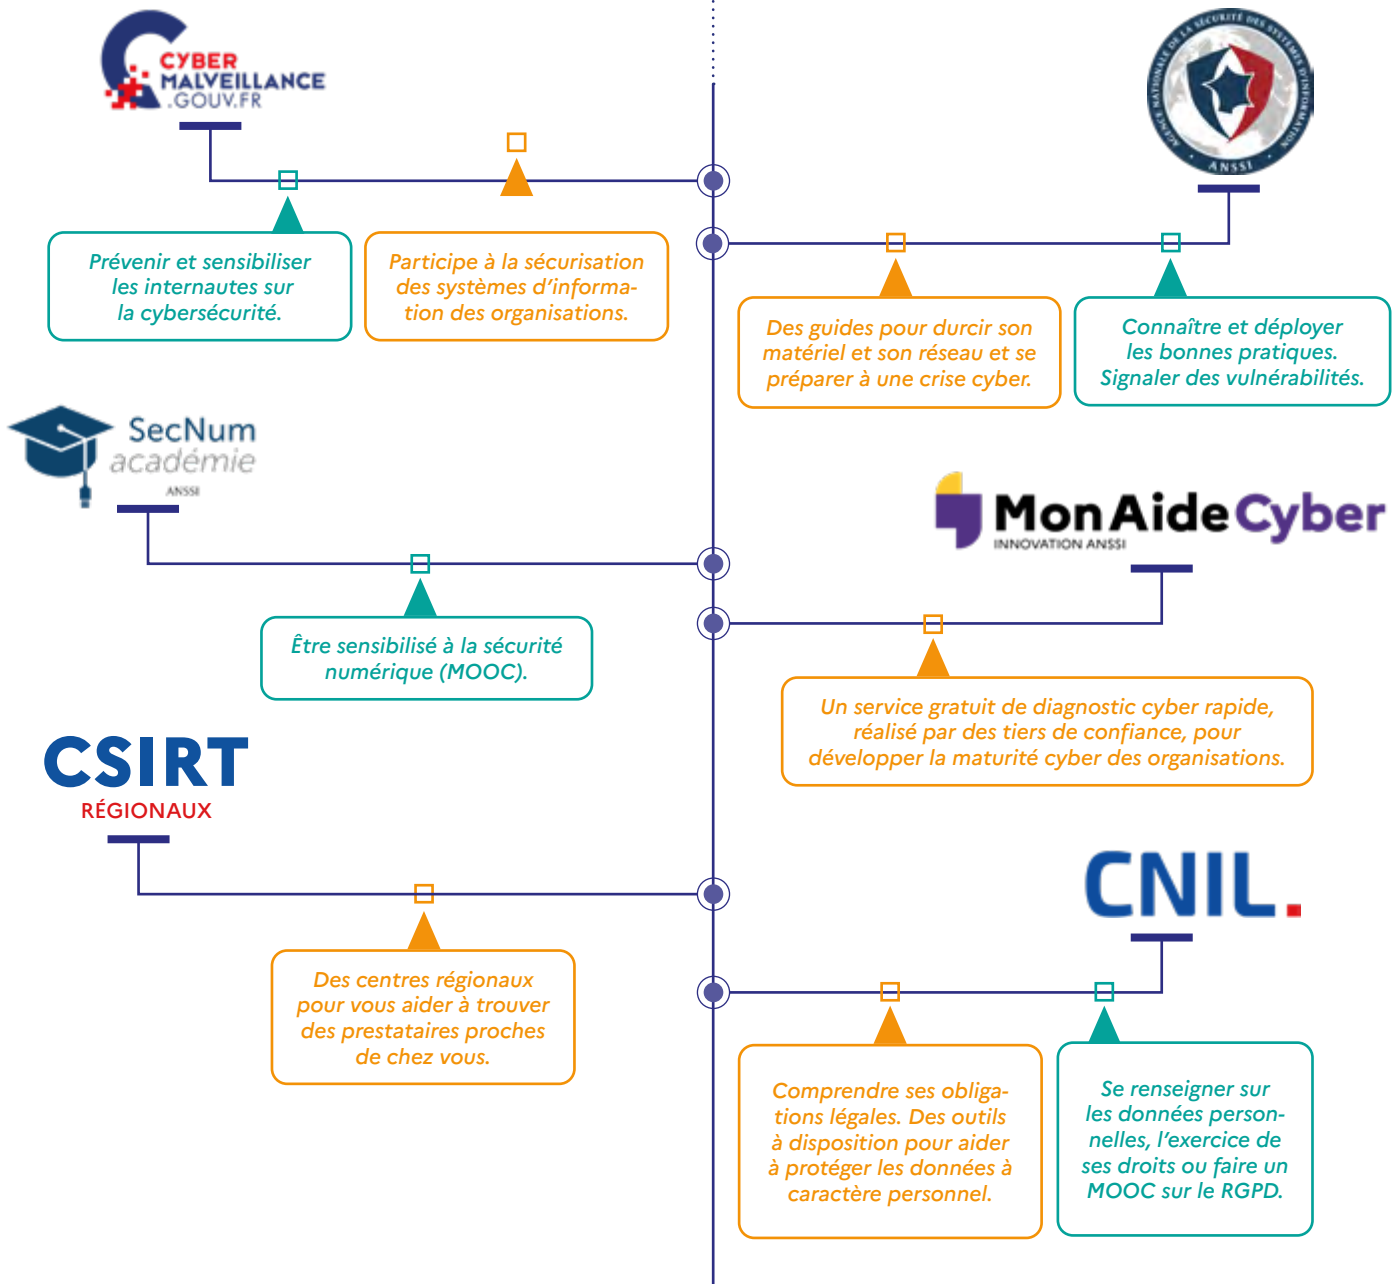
CYBER MALVEILLANCE .GOUV.FR

Prévenir et sensibiliser les internautes sur la cybersécurité.

Participe à la sécurisation des systèmes d'information des organisations.

AGENCE NATIONALE DE LA SÉCURITÉ DES SYSTÈMES D'INFORMATION ANSSI

Des guides pour durcir son matériel et son réseau et se préparer à une crise cyber.

Connaître et déployer les bonnes pratiques. Signaler des vulnérabilités.

SecNum académie ANSSI

Être sensibilisé à la sécurité numérique (MOOC).

MonAideCyber INNOVATION ANSSI

Un service gratuit de diagnostic cyber rapide, réalisé par des tiers de confiance, pour développer la maturité cyber des organisations.

CSIRT RÉGIONAUX

Des centres régionaux pour vous aider à trouver des prestataires proches de chez vous.

CNIL.

Comprendre ses obligations légales. Des outils à disposition pour aider à protéger les données à caractère personnel.

Se renseigner sur les données personnelles, l'exercice de ses droits ou faire un MOOC sur le RGPD.